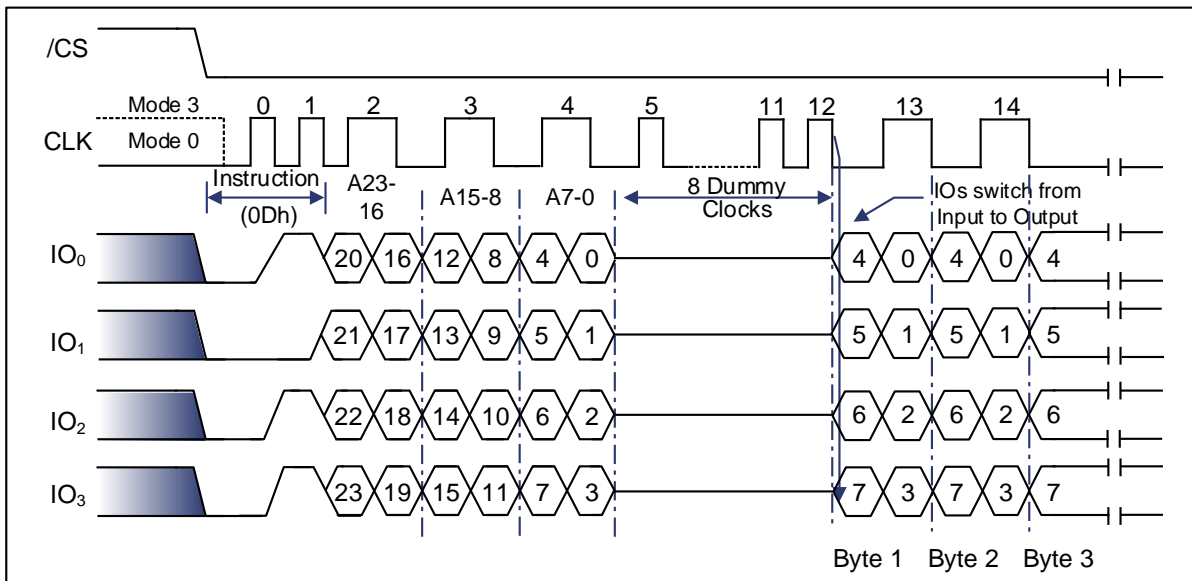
/CS

Mode 3 0 1 2 3 4 5 11 12 13 14

CLK Mode 0

Instruction (0Dh)

A23-16

A15-8

A7-0

8 Dummy Clocks

IOs switch from Input to Output

$IO_0$ 20 16 12 8 4 0 4 0 4 0 4

$IO_1$ 21 17 13 9 5 1 5 1 5 1 5

$IO_2$ 22 18 14 10 6 2 6 2 6 2 6

$IO_3$ 23 19 15 11 7 3 7 3 7 3 7

Byte 1 Byte 2 Byte 3